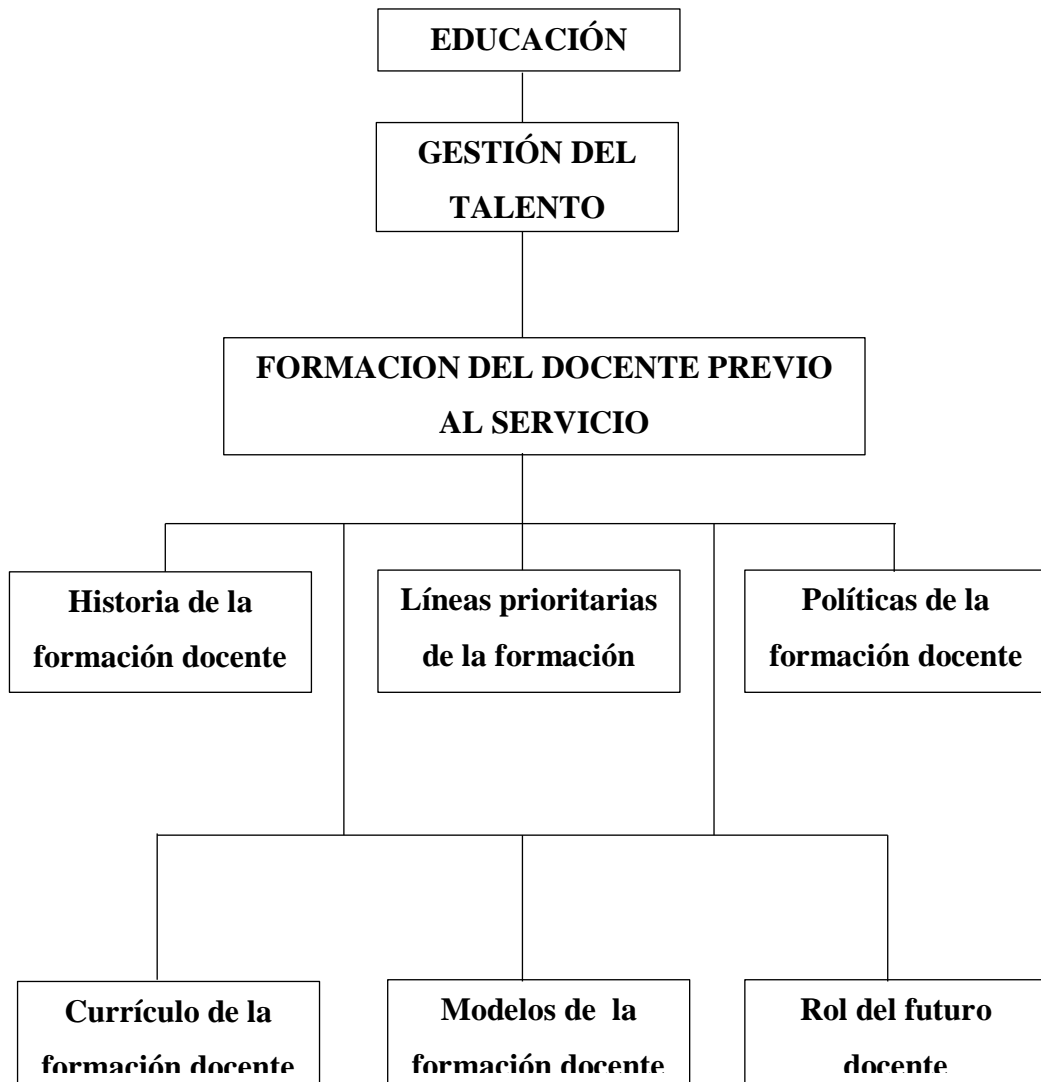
EDUCACIÓN

GESTIÓN DEL TALENTO

FORMACION DEL DOCENTE PREVIO AL SERVICIO

Historia de la formación docente

Líneas prioritarias de la formación

Políticas de la formación docente

Currículo de la formación docente

Modelos de la formación docente

Rol del futuro docente